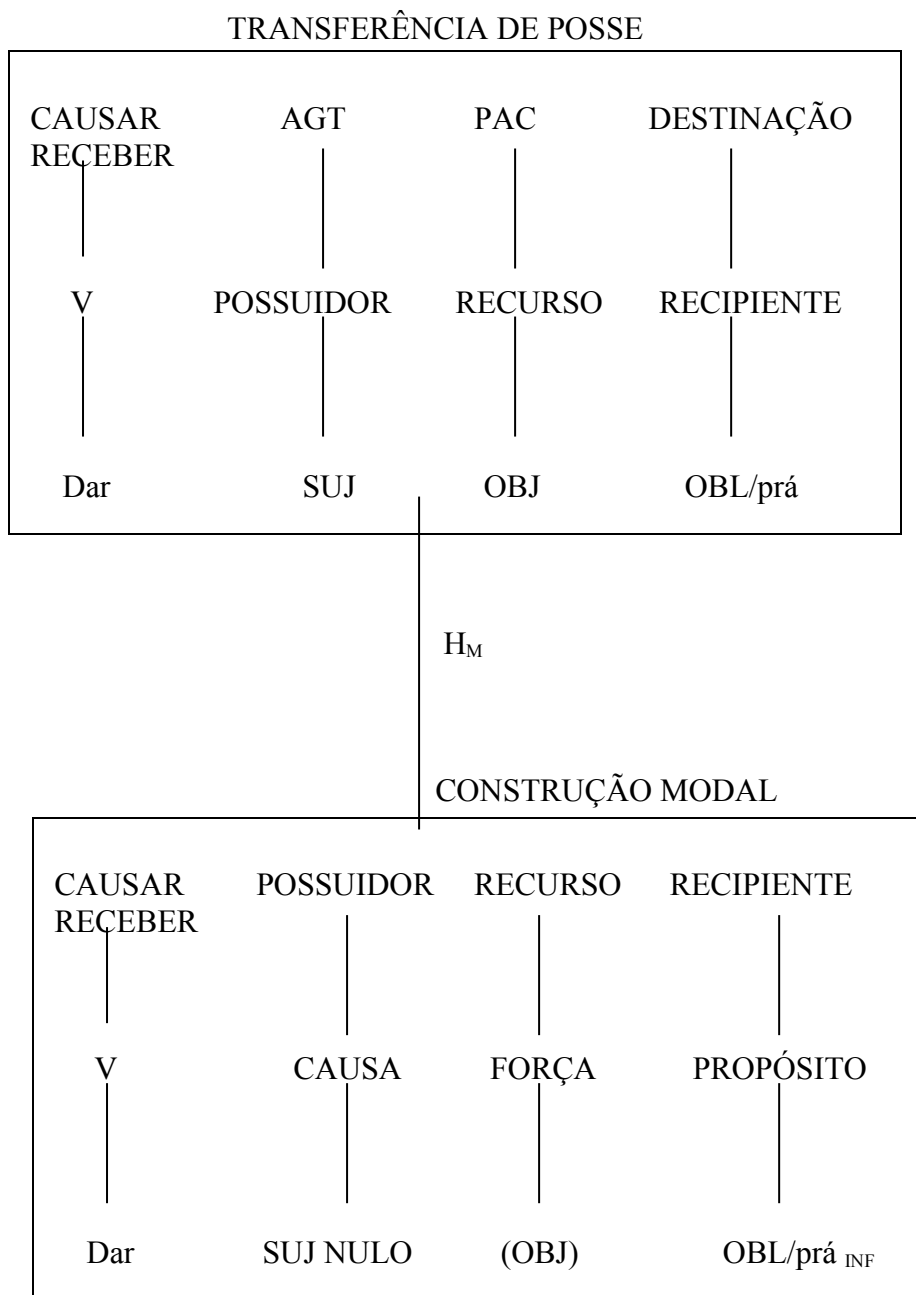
TRANSFERÊNCIA DE POSSE

| CAUSAR RECEBER | AGT | PAC | DESTINAÇÃO |
|---|---|---|---|
| V | POSSUIDOR | RECURSO | RECIPIENTE |
| Dar | SUJ | OBJ | OBL/prá |

$H_M$

CONSTRUÇÃO MODAL

| CAUSAR RECEBER | POSSUIDOR | RECURSO | RECIPIENTE |
|---|---|---|---|
| V | CAUSA | FORÇA | PROPÓSITO |
| Dar | SUJ NULO | (OBJ) | OBL/prá $_{INF}$ |